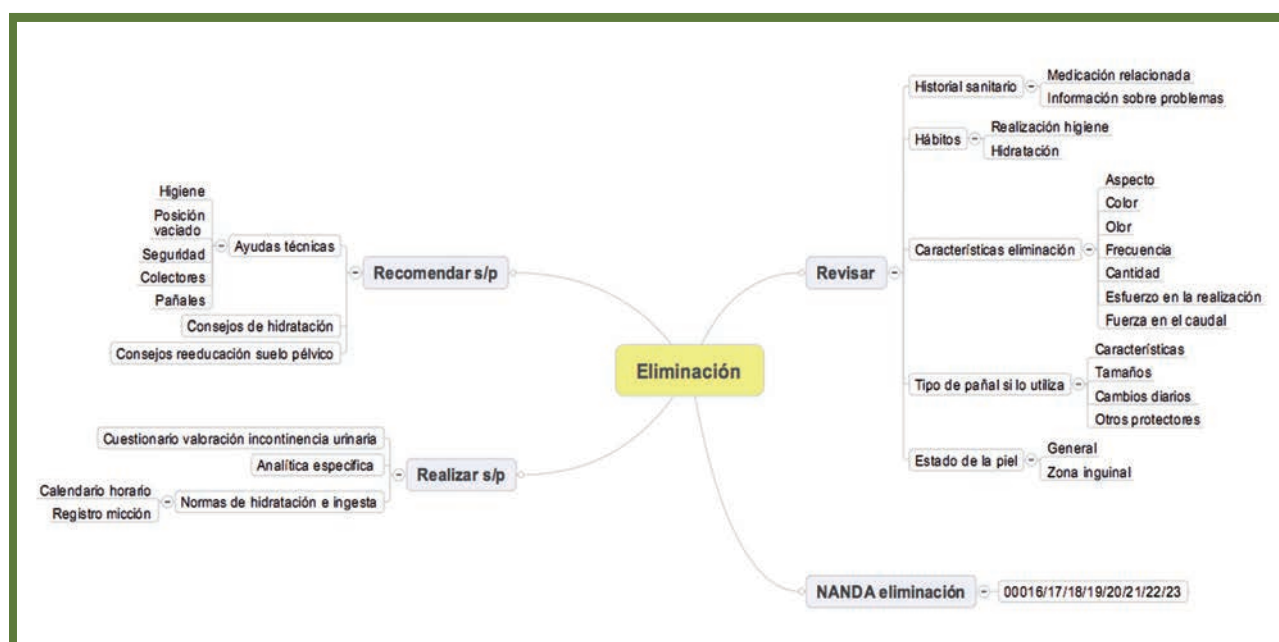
Eliminación

Recomendar s/p
Ayudas técnicas
Higiene
Posición vaciado
Seguridad
Colectores
Pañales
Consejos de hidratación
Consejos reeducación suelo pélvico

Realizar s/p
Cuestionario valoración incontinencia urinaria
Analítica especifica
Normas de hidratación e ingesta
Calendario horario
Registro micción

Revisar
Historial sanitario
Medicación relacionada
Información sobre problemas
Hábitos
Realización higiene
Hidratación
Características eliminación
Aspecto
Color
Olor
Frecuencia
Cantidad
Esfuerzo en la realización
Fuerza en el caudal
Tipo de pañal si lo utiliza
Características
Tamaños
Cambios diarios
Otros protectores
Estado de la piel
General
Zona inguinal

NANDA eliminación
00016/17/18/19/20/21/22/23